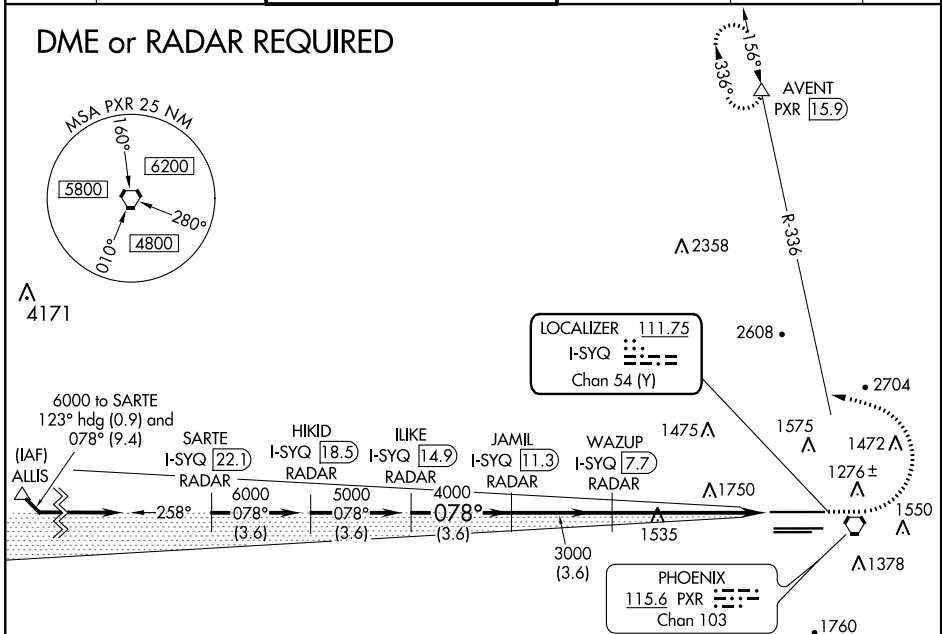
DME or RADAR REQUIRED

MSA PXR 25 NM
160°
6200
5800
280°
010°
4800

4171

156°
336°
AVENT
PXR 15.9

R-336

2358

LOCALIZER 111.75
I-SYQ
Chan 54 (Y)

2608

2704

6000 to SARTE
123° hdg (0.9) and
078° (9.4)

(IAF)
ALLIS

SARTE
I-SYQ 22.1
RADAR

HIKID
I-SYQ 18.5
RADAR

ILIKE
I-SYQ 14.9
RADAR

JAMIL
I-SYQ 11.3
RADAR

WAZUP
I-SYQ 7.7
RADAR

1475

1575

1472

1276±

1550

258°

6000
078°
(3.6)

5000
078°
(3.6)

4000
078°
(3.6)

1750

1535

3000
(3.6)

1378

PHOENIX
115.6 PXR
Chan 103

1760